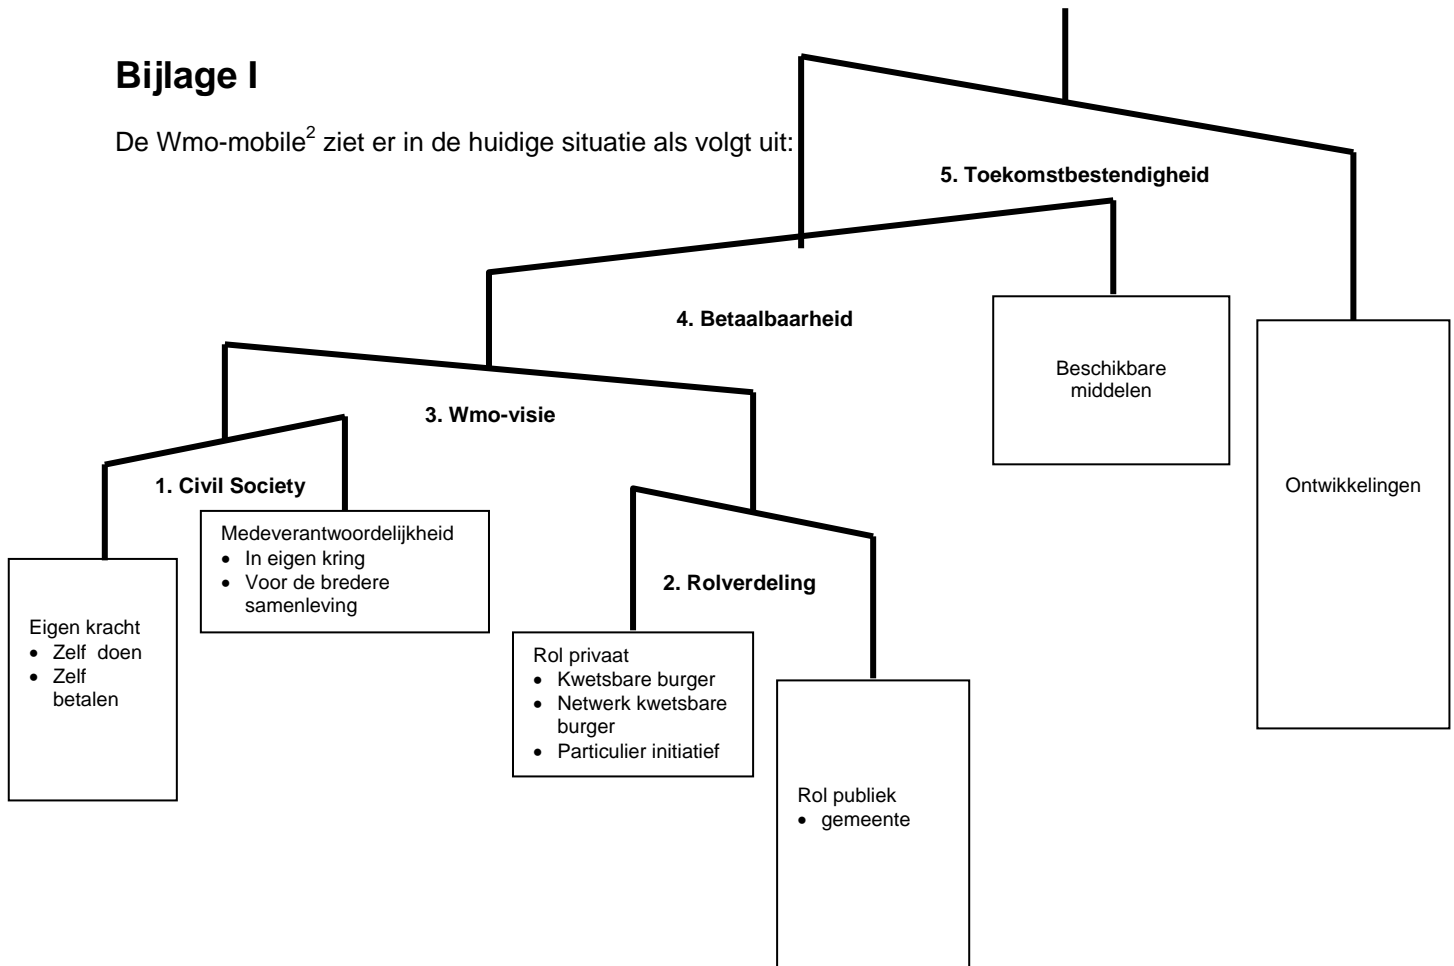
Bijlage I

De Wmo-mobile$^2$ ziet er in de huidige situatie als volgt uit:

5. Toekomstbestendigheid

4. Betaalbaarheid

Beschikbare middelen

Ontwikkelingen

3. Wmo-visie

1. Civil Society

Medeverantwoordelijkheid
• In eigen kring
• Voor de bredere samenleving

Eigen kracht
• Zelf doen
• Zelf betalen

2. Rolverdeling

Rol privaat
• Kwetsbare burger
• Netwerk kwetsbare burger
• Particulier initiatief

Rol publiek
• gemeente